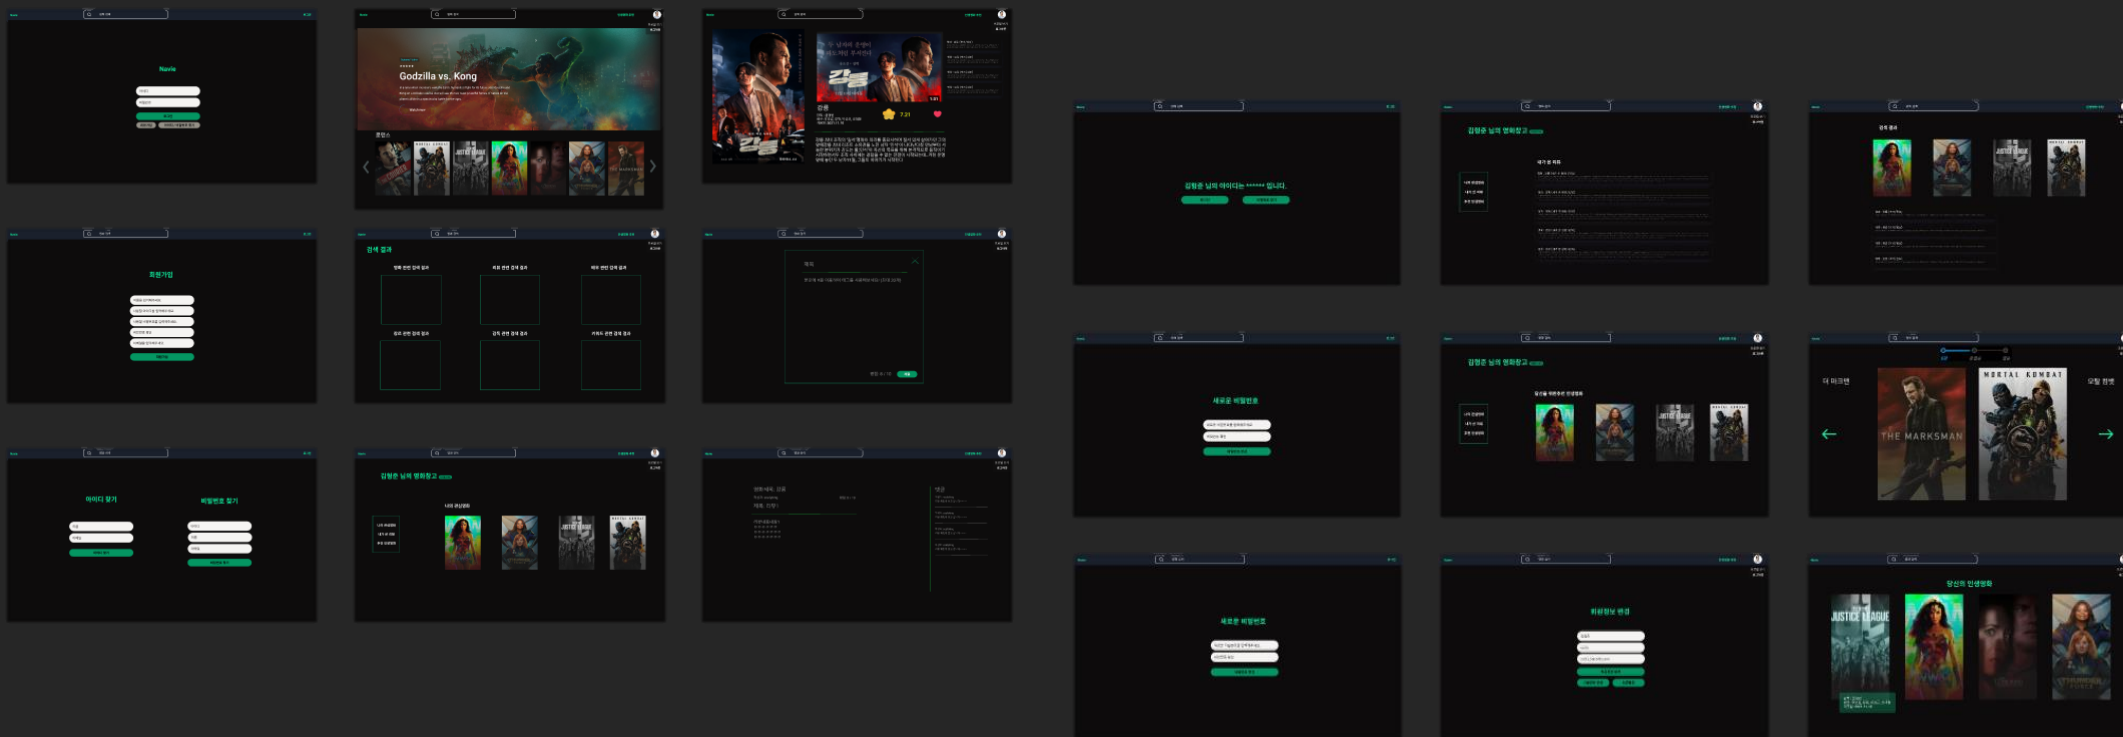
Movie

Godzilla vs. Kong

회원가입

검색 결과

아이디 찾기

비밀번호 찾기

김형준 님의 아이디는 ****** 입니다.

김형준 님의 영화창고

새로운 비밀번호

김형준 님의 영화창고

새로운 비밀번호

회원정보 변경

검색 결과

더 마크맨

THE MARKSMAN

MORTAL KOMBAT

모탈 컴뱃

당신의 인생영화

JUSTICE LEAGUE

김형준 님의 영화창고